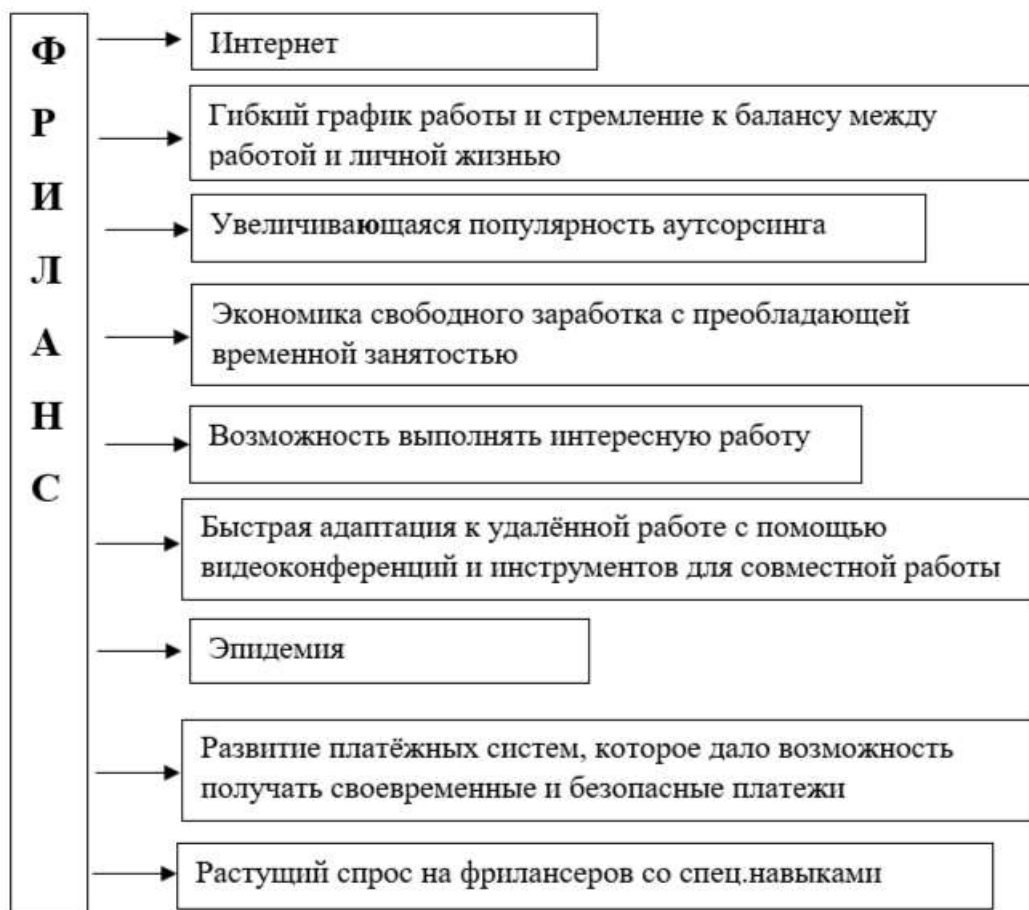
Ф
Р
И
Л
А
Н
С

Интернет

Гибкий график работы и стремление к балансу между работой и личной жизнью

Увеличивающаяся популярность аутсорсинга

Экономика свободного заработка с преобладающей временной занятостью

Возможность выполнять интересную работу

Быстрая адаптация к удалённой работе с помощью видеоконференций и инструментов для совместной работы

Эпидемия

Развитие платёжных систем, которое дало возможность получать своевременные и безопасные платежи

Растущий спрос на фрилансеров со спец.навыками